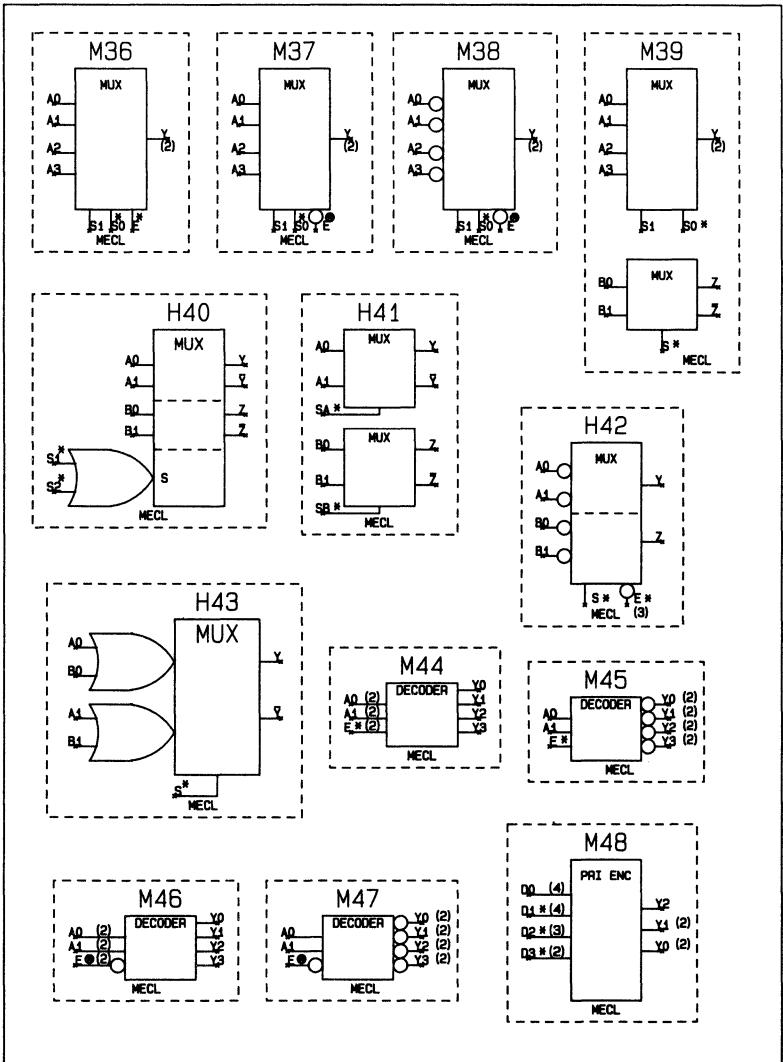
M36
MUX
A0
A1
A2
A3
Y (2)
S1 S0 * E *
MECL

M37
MUX
A0
A1
A2
A3
Y (2)
S1 S0 * E
MECL

M38
MUX
A0
A1
A2
A3
Y (2)
S1 S0 * E
MECL

M39
MUX
A0
A1
A2
A3
Y (2)
S1 S0 *
MUX
B0
B1
Z
Z
S *
MECL

H40
MUX
A0
A1
B0
B1
Y
Y
Z
Z
S1*
S2*
S
MECL

H41
MUX
A0
A1
Y
Y
SA *
MUX
B0
B1
Z
Z
SB *
MECL

H42
MUX
A0
A1
B0
B1
Y
Z
S * E *
MECL (3)

H43
MUX
A0
B0
A1
B1
Y
Y
S*
MECL

M44
DECODER
A0 (2)
A1 (2)
E * (2)
Y0
Y1
Y2
Y3
MECL

M45
DECODER
A0
A1
E *
Y0 (2)
Y1 (2)
Y2 (2)
Y3 (2)
MECL

M46
DECODER
A0 (2)
A1 (2)
E (2)
Y0
Y1
Y2
Y3
MECL

M47
DECODER
A0
A1
E
Y0 (2)
Y1 (2)
Y2 (2)
Y3 (2)
MECL

M48
PRI ENC
D0 (4)
D1 * (4)
D2 * (3)
D3 * (2)
Y2
Y1 (2)
Y0 (2)
MECL